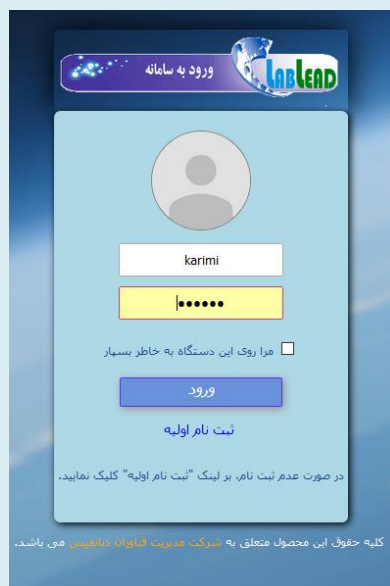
ورود به سامانه
LABLEAD

karimi
••••••

مرا روی این دستگاه به خاطر بسپار

ورود

ثبت نام اولیه

در صورت عدم ثبت نام، بر لینک "ثبت نام اولیه" کلیک نمایید.

کلیه حقوق این محصول متعلق به شرکت مدیریت فناوران دانانفیس می باشد.